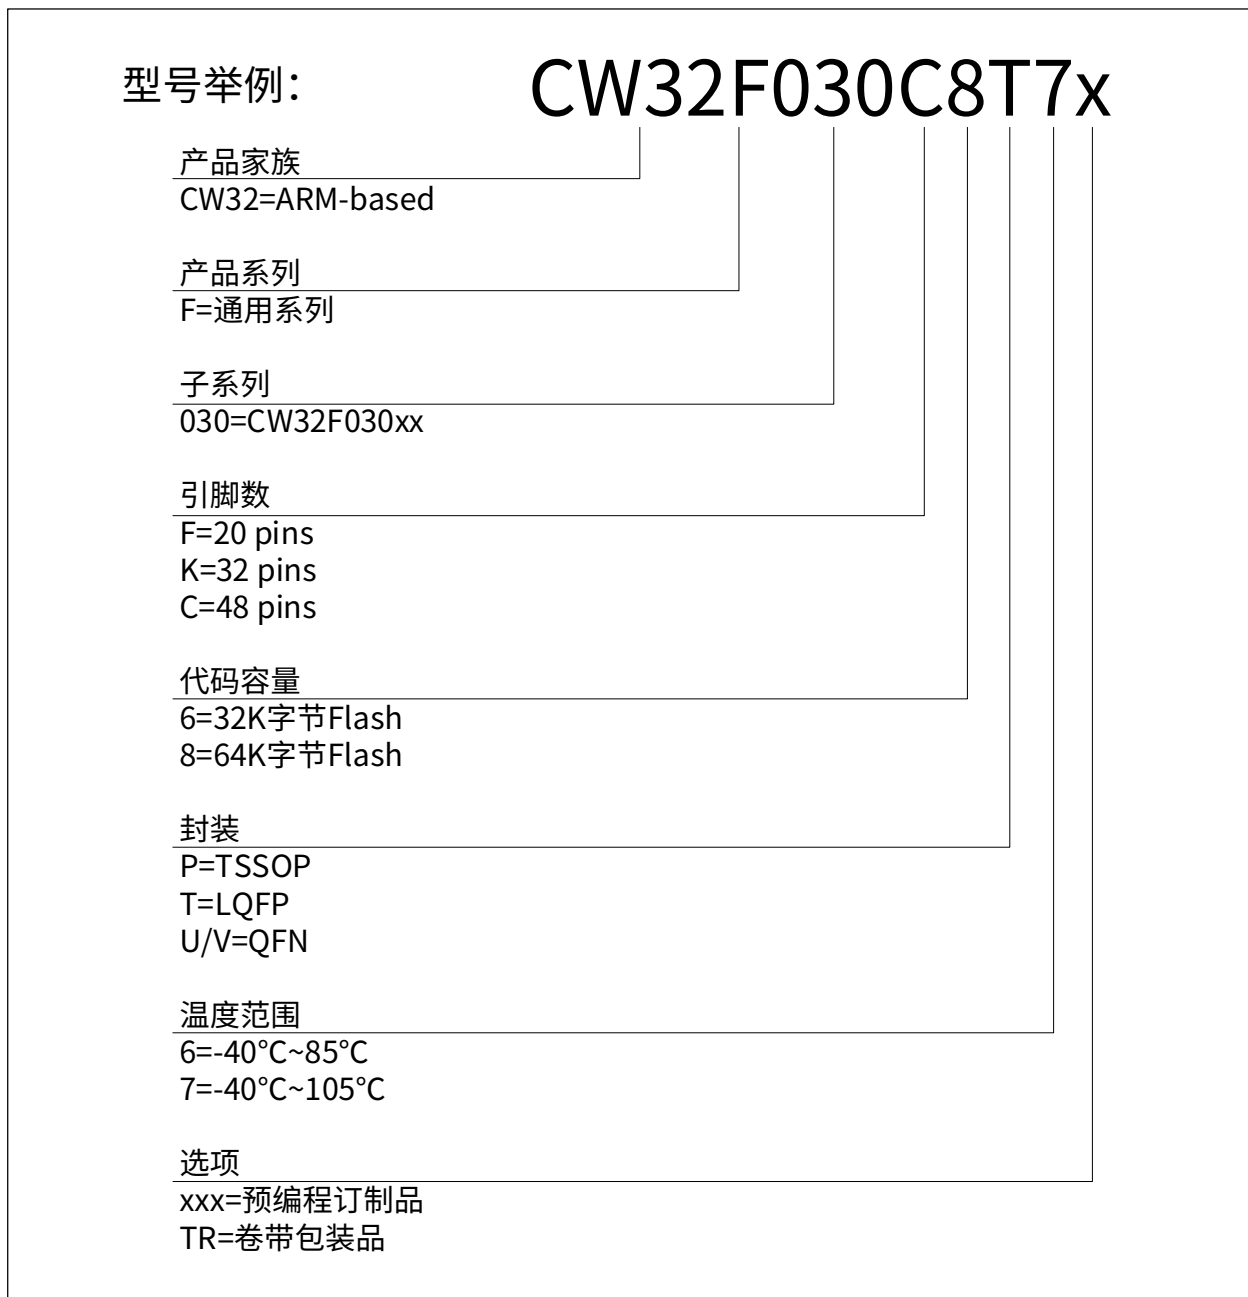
型号举例: CW32F030C8T7x

产品家族
CW32=ARM-based

产品系列
F=通用系列

子系列
030=CW32F030xx

引脚数
F=20 pins
K=32 pins
C=48 pins

代码容量
6=32K字节Flash
8=64K字节Flash

封装
P=TSSOP
T=LQFP
U/V=QFN

温度范围
6=-40°C~85°C
7=-40°C~105°C

选项
xxx=预编程订制品
TR=卷带包装品